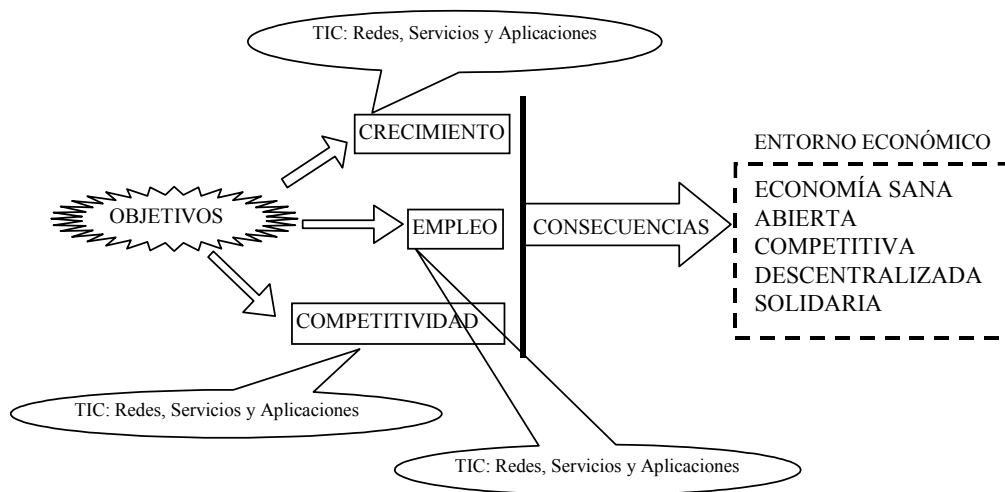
TIC: Redes, Servicios y Aplicaciones

CRECIMIENTO

OBJETIVOS

EMPLEO

CONSECUENCIAS

ENTORNO ECONÓMICO

ECONOMÍA SANA
ABIERTA
COMPETITIVA
DESCENTRALIZADA
SOLIDARIA

COMPETITIVIDAD

TIC: Redes, Servicios y Aplicaciones

TIC: Redes, Servicios y Aplicaciones